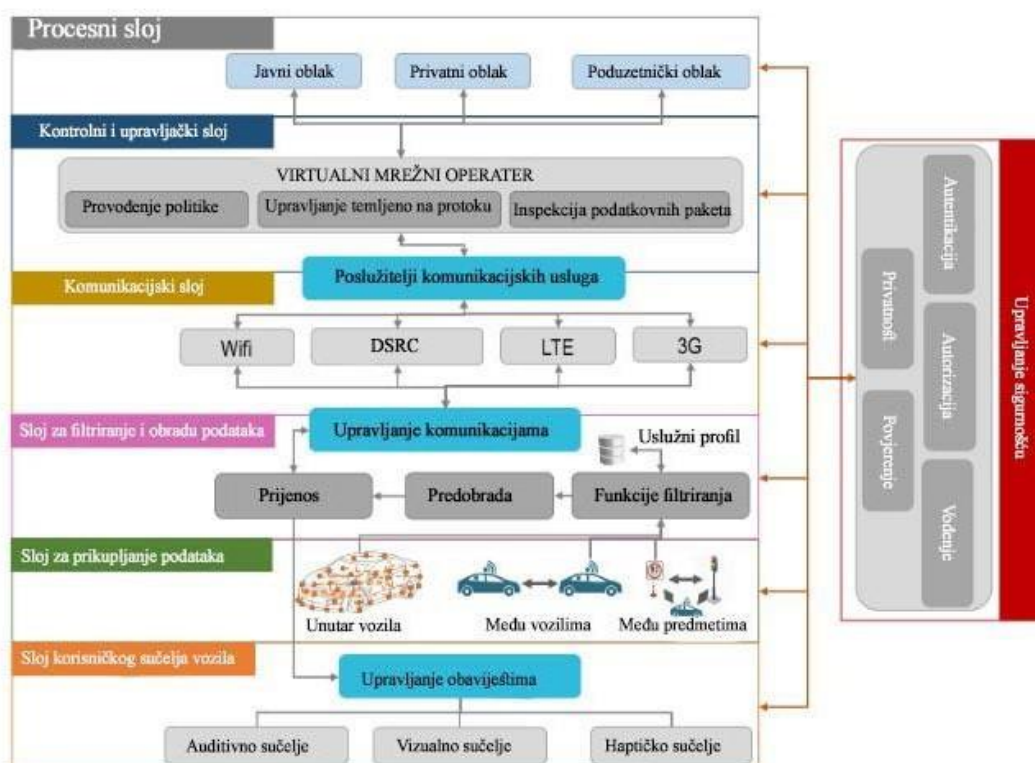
Procesni sloj

Javni oblak

Privatni oblak

Poduzetnički oblak

Kontrolni i upravljački sloj

VIRTUALNI MREŽNI OPERATER

Provođenje politike

Upravljanje temljeno na protoku

Inspekcija podatkovnih paketa

Komunikacijski sloj

Poslužitelji komunikacijskih usluga

Wifi

DSRC

LTE

3G

Sloj za filtriranje i obradu podataka

Upravljanje komunikacijama

Uslužni profil

Prijenos

Predobrada

Funkcije filtriranja

Sloj za prikupljanje podataka

Unutar vozila

Među vozilima

Među predmetima

Sloj korisničkog sučelja vozila

Upravljanje obavijestima

Auditivno sučelje

Vizualno sučelje

Haptičko sučelje

Autentikacija

Privatnost

Autorizacija

Povjerenje

Vođenje

Upravljanje sigurnošću